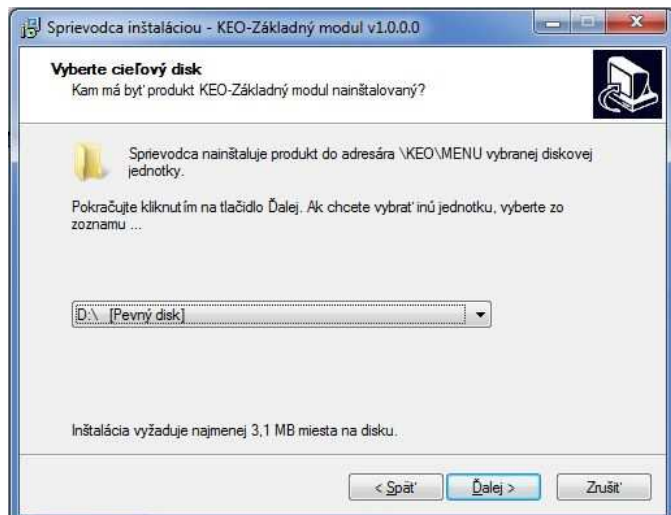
Sprievodca inštaláciou - KEO-Základný modul v1.0.0.0

Vyberte cieľový disk
Kam má byť produkt KEO-Základný modul nainštalovaný?

Sprievodca nainštaluje produkt do adresára \KEO\MENU vybranej diskovej jednotky.

Pokračujte kliknutím na tlačidlo Ďalej. Ak chcete vybrať inú jednotku, vyberte zo zoznamu ...

D:\ [Pevný disk]

Inštalácia vyžaduje najmenej 3,1 MB miesta na disku.

< Späť
Ďalej >
Zrušiť